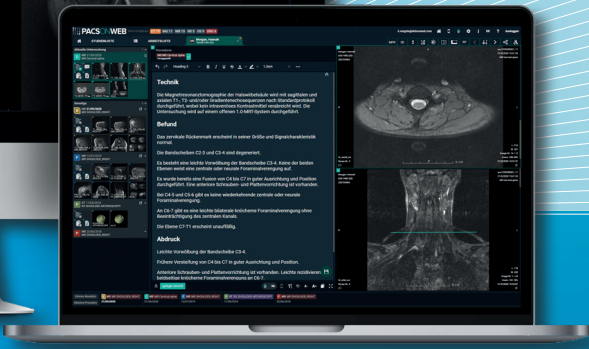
PACS WEB

Technik

Die Magnetresonanztomographie der Halswirbelsäule wird mit sagittalen und axialen T1-, T2- und/oder Gradientenechosequenzen nach Standardprotokoll durchgeführt, wobei kein intravenöses Kontrastmittel verabreicht wird. Die Untersuchung wird auf einem offenen 1,0-MRT-System durchgeführt.

Befund

Das zervikale Rückenmark erscheint in seiner Größe und Signalcharakteristik normal.

Die Bandscheiben C2-3 und C3-4 sind degeneriert.

Es besteht eine leichte Vorwölbung der Bandscheibe C3-4. Keine der beiden Ebenen weist eine zentrale oder neurale Foraminalverengung auf.

Es wurde bereits eine Fusion von C4 bis C7 in guter Ausrichtung und Position durchgeführt. Eine anteriore Schrauben- und Plattenvorrichtung ist vorhanden.

Bei C4-5 und C5-6 gibt es keine wiederkehrende zentrale oder neurale Foraminalverengung.

An C6-7 gibt es eine leichte bilaterale knöcherne Foraminalverengung ohne Beeinträchtigung des zentralen Kanals.

Die Ebene C7-T1 erscheint unauffällig.

Abdruck

Leichte Vorwölbung der Bandscheibe C3-4.

Frühere Versteifung von C4 bis C7 in guter Ausrichtung und Position.

Anteriore Schrauben- und Plattenvorrichtung ist vorhanden. Leichte rezidivieren bestehende knöcherne Foraminalverengung an C6-7.